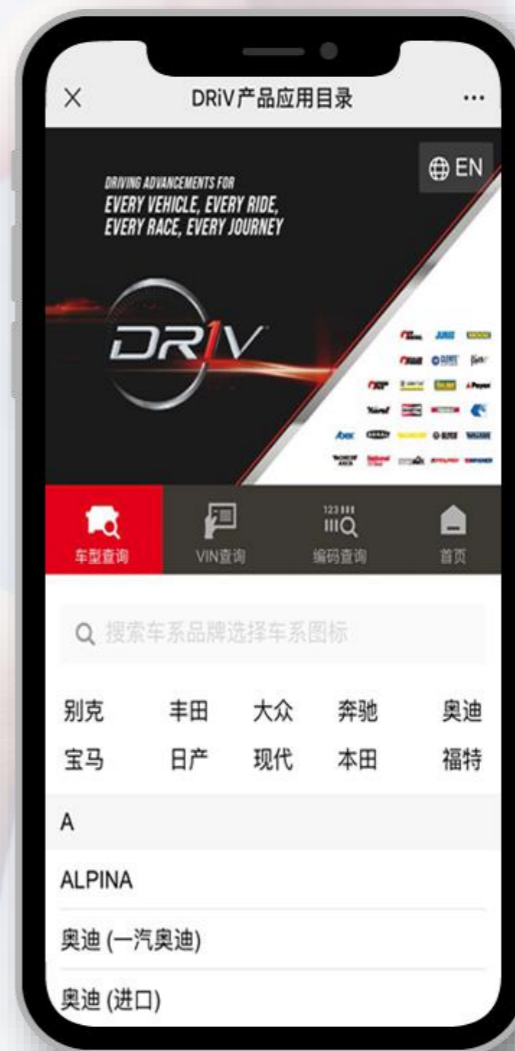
×

DRiV产品应用目录

...

EN

DRIVING ADVANCEMENTS FOR
EVERY VEHICLE, EVERY RIDE,
EVERY RACE, EVERY JOURNEY

DRIV

车型查询

VIN查询

123
编码查询

首页

搜索车系品牌选择车系图标

别克 丰田 大众 奔驰 奥迪
宝马 日产 现代 本田 福特

A

ALPINA

奥迪 (一汽奥迪)

奥迪 (进口)